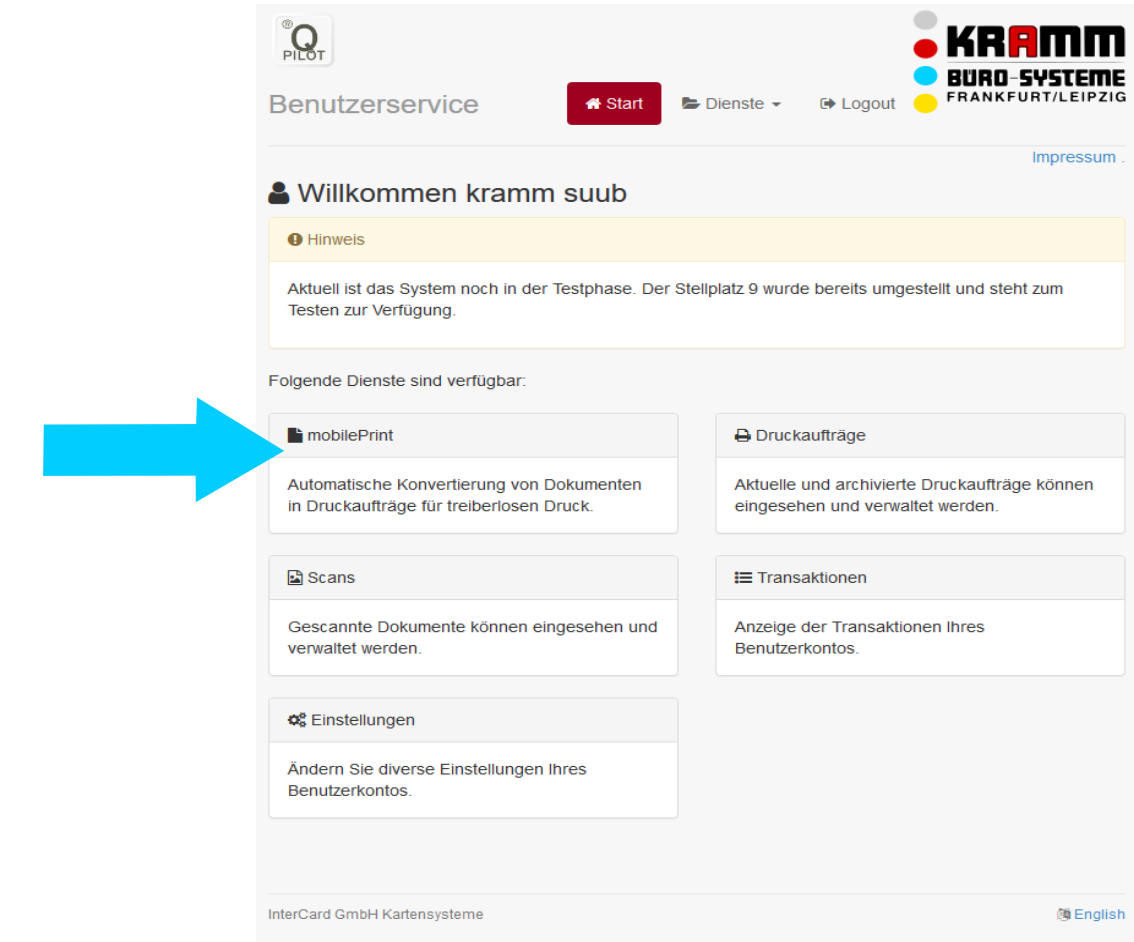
® Q PILOT

KRAMM BÜRO-SYSTEME FRANKFURT/LEIPZIG

Benutzerservice

Start Dienste Logout

Impressum .

Willkommen kramm suub

Hinweis

Aktuell ist das System noch in der Testphase. Der Stellplatz 9 wurde bereits umgestellt und steht zum Testen zur Verfügung.

Folgende Dienste sind verfügbar:

mobilePrint

Automatische Konvertierung von Dokumenten in Druckaufträge für treiberlosen Druck.

Druckaufträge

Aktuelle und archivierte Druckaufträge können eingesehen und verwaltet werden.

Scans

Gescannte Dokumente können eingesehen und verwaltet werden.

Transaktionen

Anzeige der Transaktionen Ihres Benutzerkontos.

Einstellungen

Ändern Sie diverse Einstellungen Ihres Benutzerkontos.

InterCard GmbH Kartensysteme

English